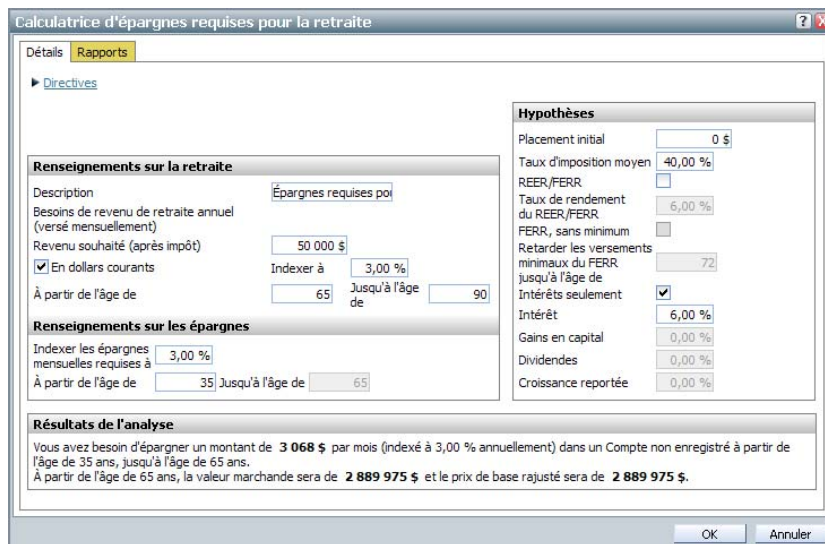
Calculatrice d'épargnes requises pour la retraite

? X

Détails | Rapports

▶ Directives

Renseignements sur la retraite

Description | Épargnes requises poı

Besoins de revenu de retraite annuel (versé mensuellement)

Revenu souhaité (après impôt) | 50 000 $

En dollars courants | Indexer à | 3,00 %

À partir de l'âge de | 65 | Jusqu'à l'âge de | 90

Renseignements sur les épargnes

Indexer les épargnes mensuelles requises à | 3,00 %

À partir de l'âge de | 35 | Jusqu'à l'âge de | 65

Hypothèses

Placement initial | 0 $

Taux d'imposition moyen | 40,00 %

REER/FERR

Taux de rendement du REER/FERR | 6,00 %

FERR, sans minimum

Retarder les versements minimaux du FERR jusqu'à l'âge de | 72

Intérêts seulement

Intérêt | 6,00 %

Gains en capital | 0,00 %

Dividendes | 0,00 %

Croissance reportée | 0,00 %

Résultats de l'analyse

Vous avez besoin d'épargner un montant de 3 068 $ par mois (indexé à 3,00 % annuellement) dans un Compte non enregistré à partir de l'âge de 35 ans, jusqu'à l'âge de 65 ans.
À partir de l'âge de 65 ans, la valeur marchande sera de 2 889 975 $ et le prix de base rajusté sera de 2 889 975 $.

OK | Annuler